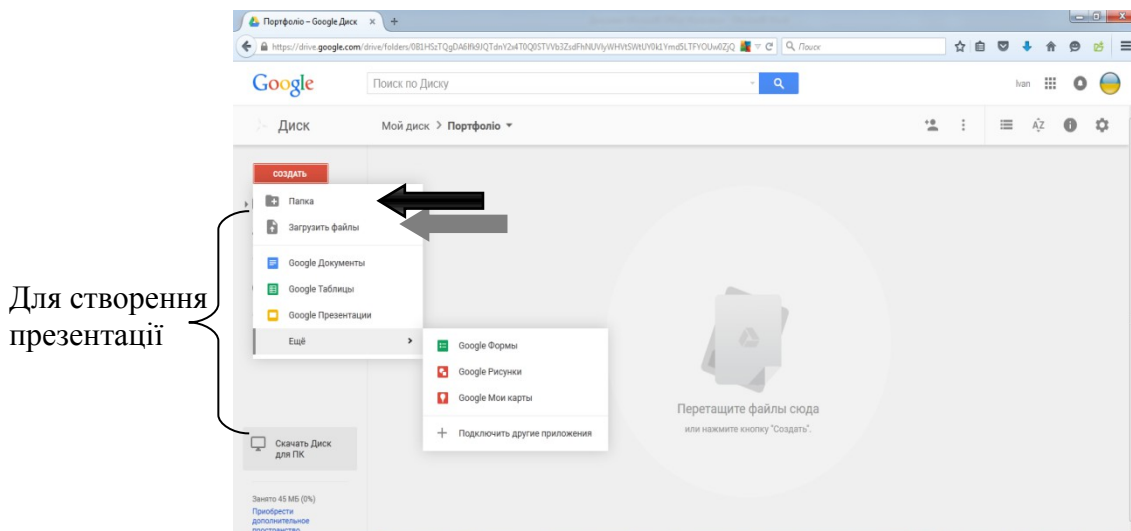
Портфоліо – Google Диск ×

https://drive.google.com/drive/folders/0B1HSzTQgDA6lfk9JQTdnY2x4T0Q0STVVb3ZsdFhNUVlyWHVtSWtUY0k1Ymd5LTFYOUw0ZjQ

Поиск

Google

Поиск по Диску

Ivan

Диск

Мой диск > Портфоліо

СОЗДАТЬ

Папка

Загрузить файлы

Google Документы

Google Таблицы

Google Презентации

Ещё

Google Формы

Google Рисунки

Google Мои карты

Подключить другие приложения

Для створення презентації

Скачать Диск для ПК

Занято 45 МБ (0%)

Приобрести дополнительное пространство

Перетащите файлы сюда

или нажмите кнопку "Создать".